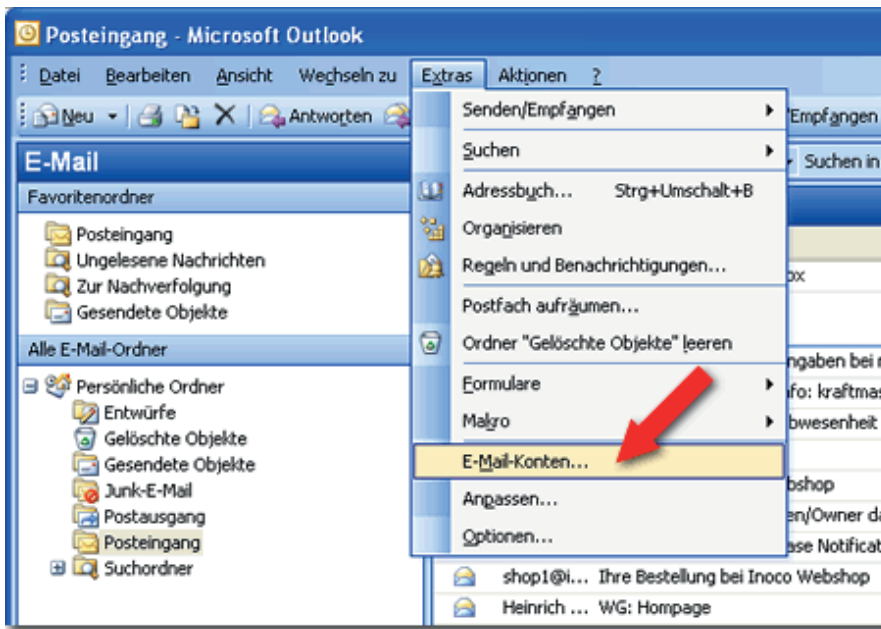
Posteingang - Microsoft Outlook

Datei Bearbeiten Ansicht Wechseln zu Extras Aktionen ?

Neu Antworten Empfangen

E-Mail

Favoritenordner

Posteingang
Ungelesene Nachrichten
Zur Nachverfolgung
Gesendete Objekte

Alle E-Mail-Ordner

Persönliche Ordner
Entwürfe
Gelöschte Objekte
Gesendete Objekte
Junk-E-Mail
Postausgang
Posteingang
Suchordner

Senden/Empfangen
Suchen
Adressbuch... Strg+Umschalt+B
Organisieren
Regeln und Benachrichtigungen...
Postfach aufräumen...
Ordner "Gelöschte Objekte" leeren
Formulare
Makro
E-Mail-Konten...
Anpassen...
Optionen...

Suchen in
ox
ngaben bei
fo: kraftma
bwesenheit
bshop
en/Owner d
ase Notifica
shop1@i... Ihre Bestellung bei Inoco Webshop
Heinrich ... WG: Hompage